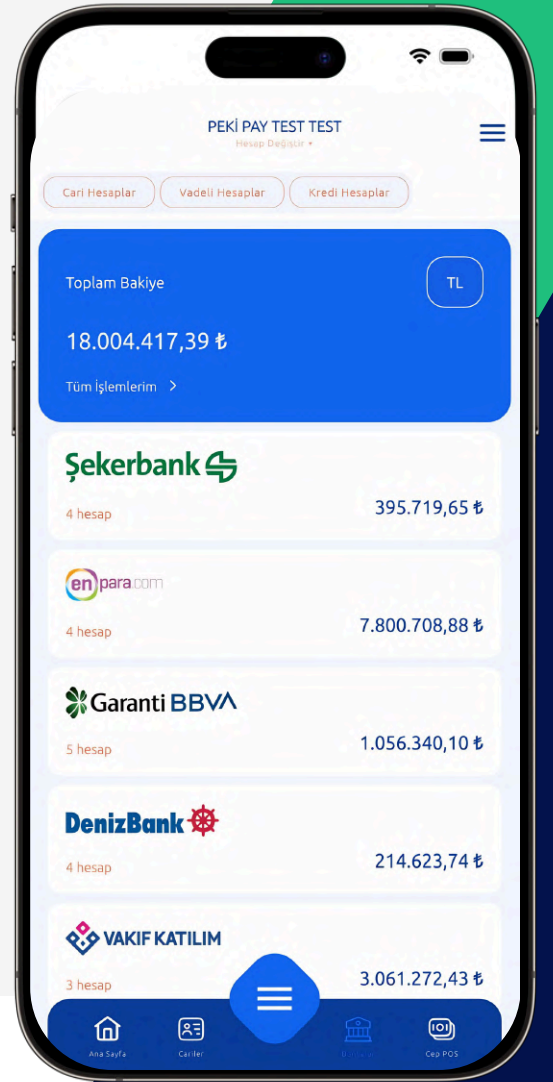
PEKİ PAY TEST TEST
Hesap Değiştir ▾

Cari Hesaplar
Vadeli Hesaplar
Kredi Hesaplar

Toplam Bakiye
TL
18.004.417,39 ₺
Tüm İşlemlerim >

Şekerbank
4 hesap
395.719,65 ₺

enpara.com
4 hesap
7.800.708,88 ₺

Garanti BBVA
5 hesap
1.056.340,10 ₺

DenizBank
4 hesap
214.623,74 ₺

VAKIF KATILIM
3 hesap
3.061.272,43 ₺

Ana Sayfa
Cariler
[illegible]
Cep POS